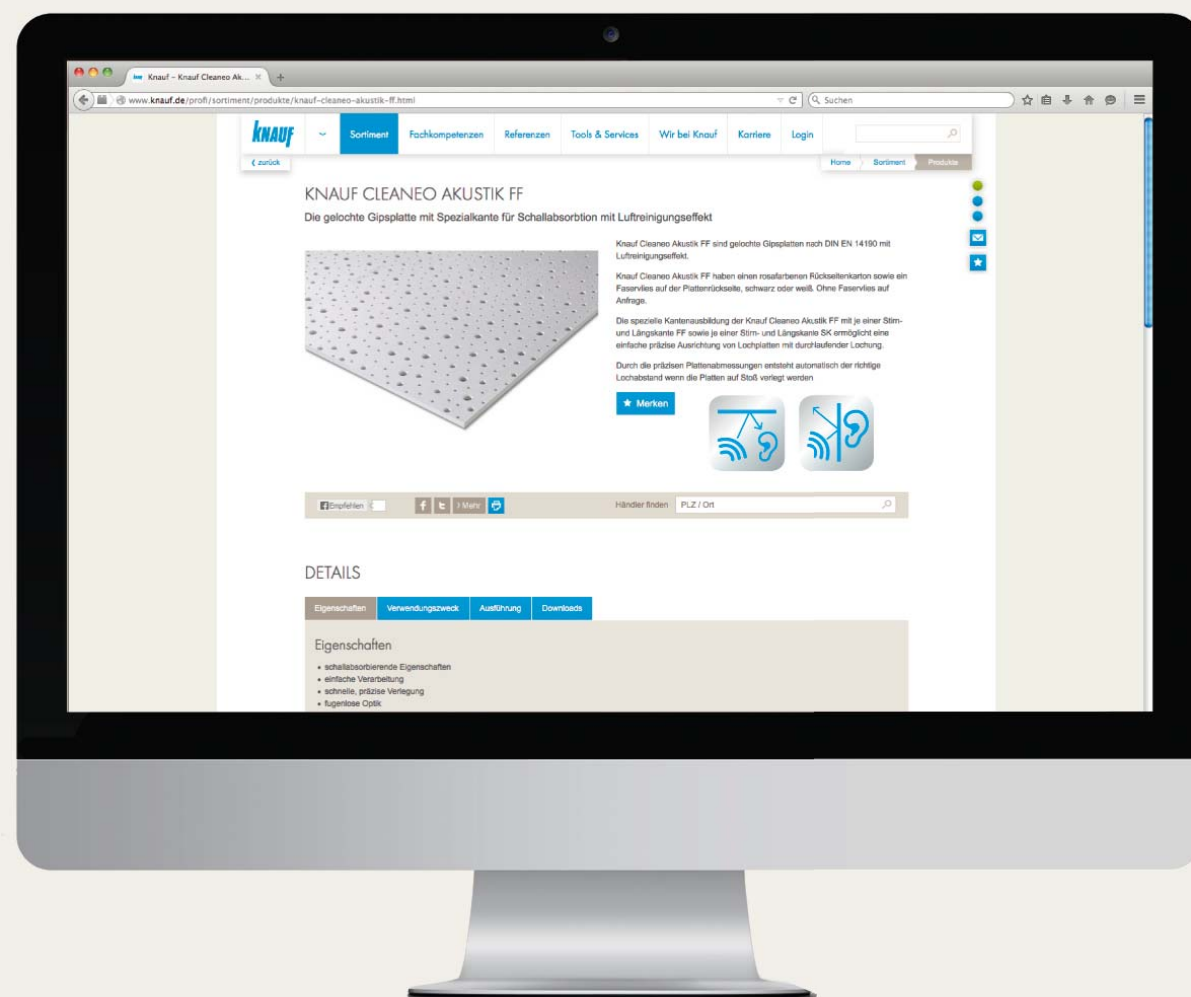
Knauf – Knauf Cleaneo Ak... ×

www.knauf.de/profi/sortiment/produkte/knauf-cleaneo-akustik-ff.html

Suchen

KNAUF

Sortiment Fachkompetenzen Referenzen Tools & Services Wir bei Knauf Karriere Login

‹ zurück

Home Sortiment Produkte

KNAUF CLEANEO AKUSTIK FF

Die gelochte Gipsplatte mit Spezialkante für Schallabsorbtion mit Luftreinigungseffekt

Knauf Cleaneo Akustik FF sind gelochte Gipsplatten nach DIN EN 14190 mit Luftreinigungseffekt.

Knauf Cleaneo Akustik FF haben einen rosafarbenen Rückseitenkarton sowie ein Faservlies auf der Plattenrückseite, schwarz oder weiß. Ohne Faservlies auf Anfrage.

Die spezielle Kantenausbildung der Knauf Cleaneo Akustik FF mit je einer Stirn- und Längskante FF sowie je einer Stirn- und Längskante SK ermöglicht eine einfache präzise Ausrichtung von Lochplatten mit durchlaufender Lochung.

Durch die präzisen Plattenabmessungen entsteht automatisch der richtige Lochabstand wenn die Platten auf Stoß verlegt werden

★ Merken

Empfehlen | Mehr

Händler finden PLZ / Ort

DETAILS

Eigenschaften Verwendungszweck Ausführung Downloads

Eigenschaften

• schallabsorbierende Eigenschaften
• einfache Verarbeitung
• schnelle, präzise Verlegung
• fugenlose Optik